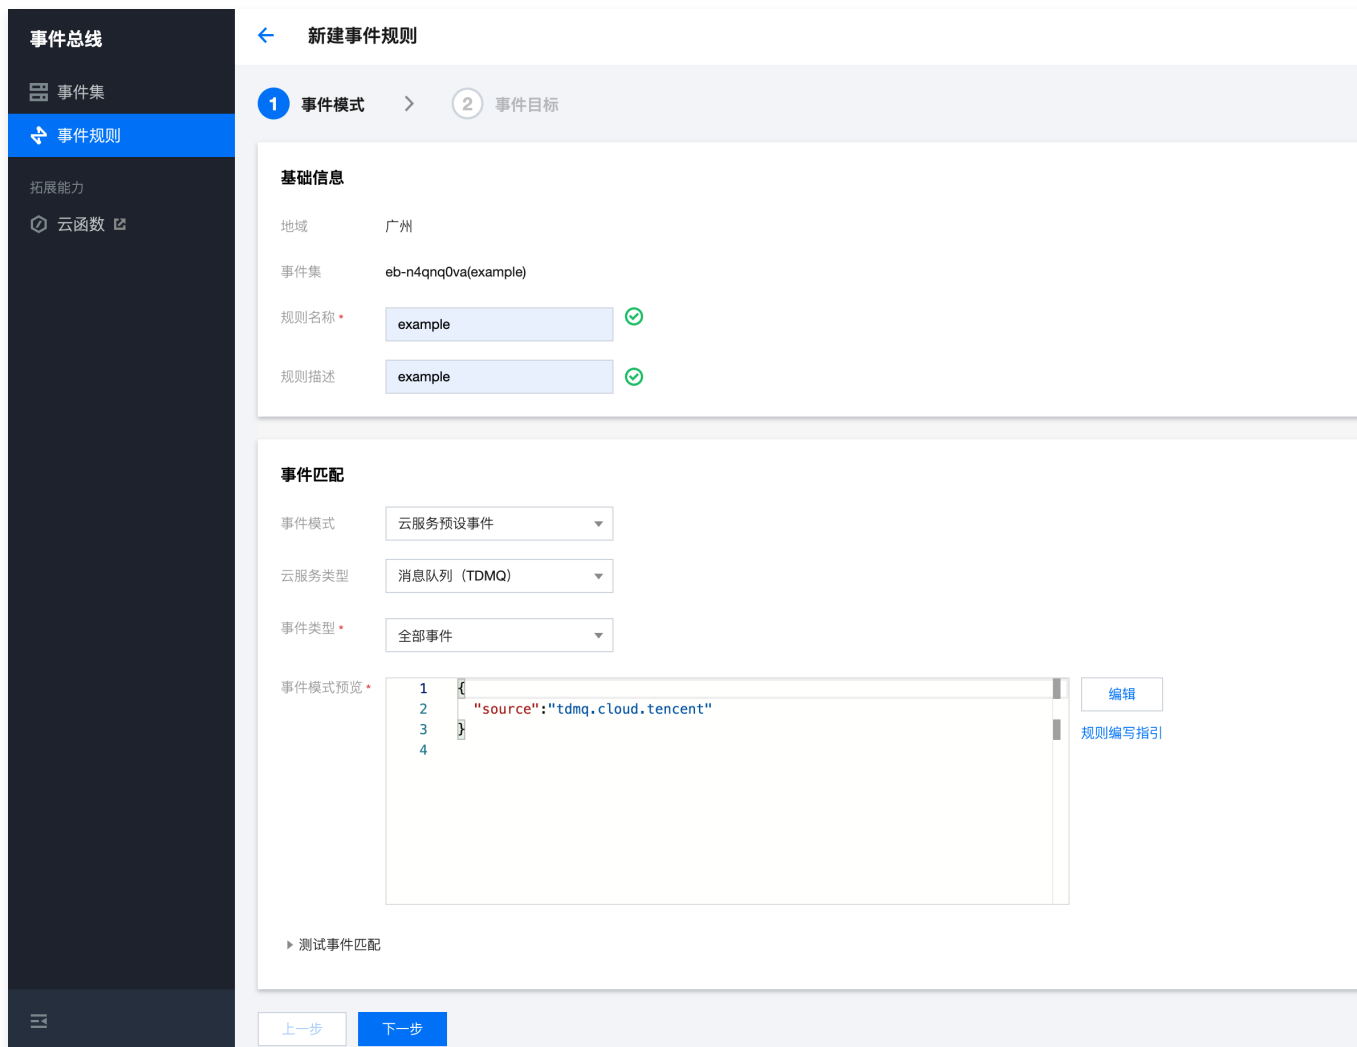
事件总线

事件集

事件规则

拓展能力

云函数

新建事件规则

1 事件模式

2 事件目标

基础信息

地域 广州

事件集 eb-n4qnq0va(example)

规则名称 * example

规则描述 example

事件匹配

事件模式 云服务预设事件

云服务类型 消息队列（TDMQ）

事件类型 * 全部事件

事件模式预览 *

1 {
2 "source":"tdmq.cloud.tencent"
3 }
4

编辑

规则编写指引

测试事件匹配

上一步

下一步